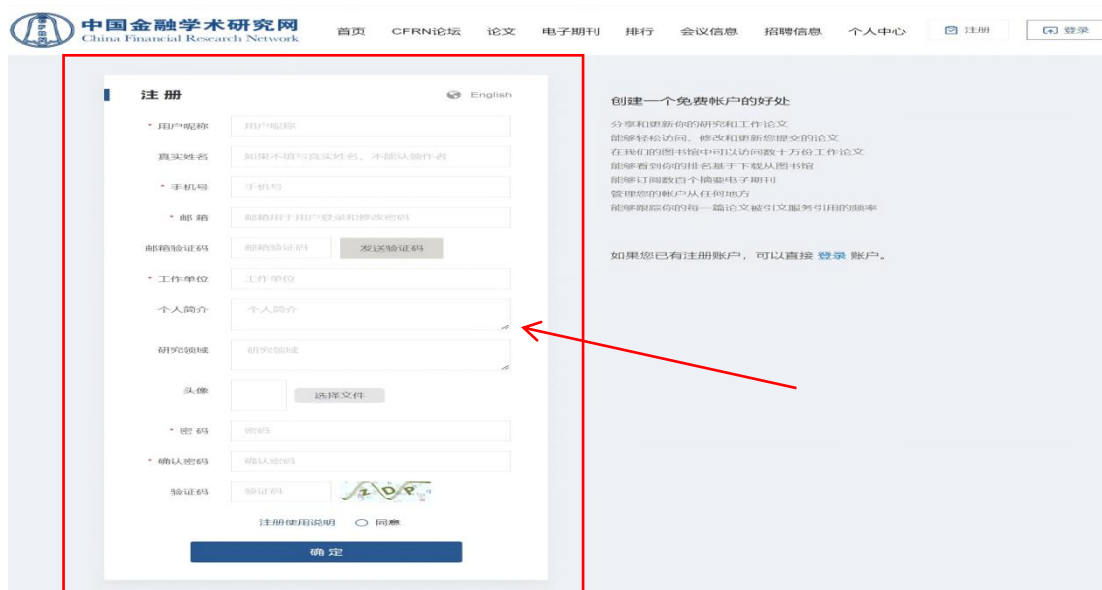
中国金融学术研究网
China Financial Research Network

首页 CFRN论坛 论文 电子期刊 排行 会议信息 招聘信息 个人中心 注册 登录

注 册
English

* 用户昵称 用户昵称
真实姓名 如果不填写真实姓名，不能认领作者
* 手机号 手机号
* 邮 箱 邮箱用于用户登录和修改密码
邮箱验证码 邮箱验证码 发送验证码
* 工作单位 工作单位
个人简介 个人简介
研究领域 研究领域
头像 选择文件
* 密 码 密码
* 确认密码 确认密码
验证码 验证码 ZDP

注册使用说明 同意

确 定

创建一个免费帐户的好处

分享和更新你的研究和工作论文
能够轻松访问、修改和更新您提交的论文
在我们的图书馆中可以访问数十万份工作论文
能够看到你的排名基于下载从图书馆
能够订阅数百个摘要电子期刊
管理您的帐户从任何地方
能够跟踪你的每一篇论文被引文服务引用的频率

如果您已有注册账户，可以直接 登录 账户。